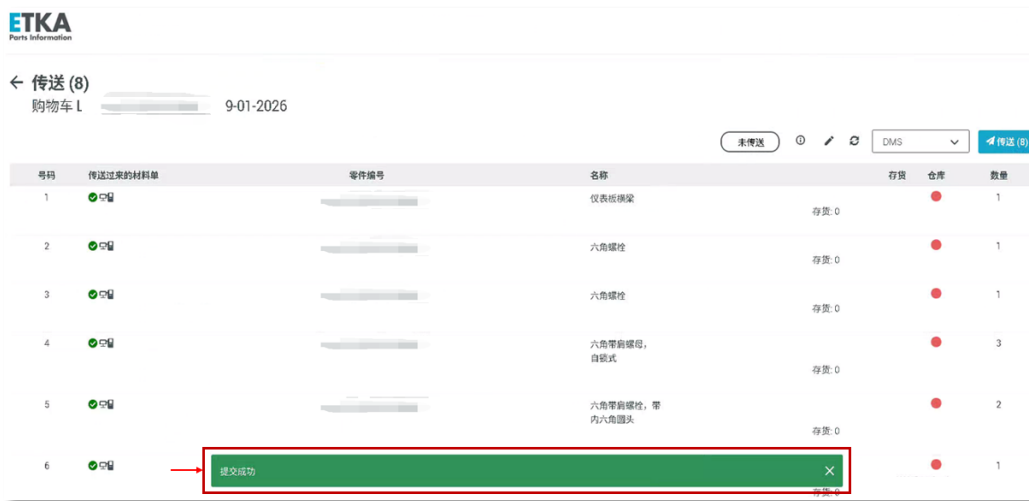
ETKA
Parts Information

← 传送 (8)
购物车 L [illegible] 9-01-2026

未传送

DMS

传送 (8)

| 号码 | 传送过来的材料单 | 零件编号 | 名称 | 存货 | 仓库 | 数量 |
|---|---|---|---|---|---|---|
| 1 | | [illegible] | 仪表板横梁 | 存货: 0 | | 1 |
| 2 | | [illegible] | 六角螺栓 | 存货: 0 | | 1 |
| 3 | | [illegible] | 六角螺栓 | 存货: 0 | | 1 |
| 4 | | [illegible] | 六角带肩螺母, 自锁式 | 存货: 0 | | 3 |
| 5 | | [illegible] | 六角带肩螺栓, 带内六角圆头 | 存货: 0 | | 2 |
| 6 | | | | 存货: 0 | | 1 |

提交成功
✕